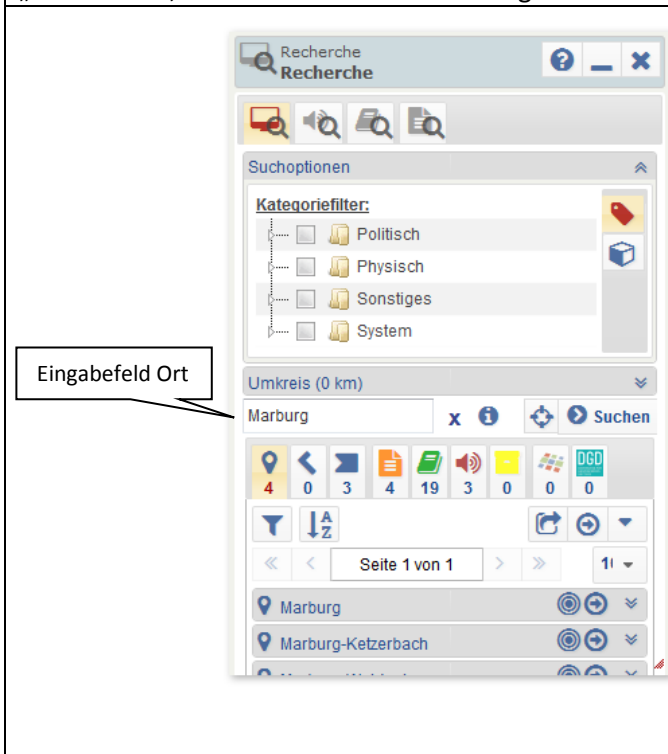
Recherche
Recherche

Suchoptionen

Kategoriefilter:
Politisch
Physisch
Sonstiges
System

Eingabefeld Ort

Umkreis (0 km)

Marburg x

Suchen

4 0 3 4 19 3 0 0 0

DGD

Seite 1 von 1

1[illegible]

Marburg

Marburg-Ketzerbach

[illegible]